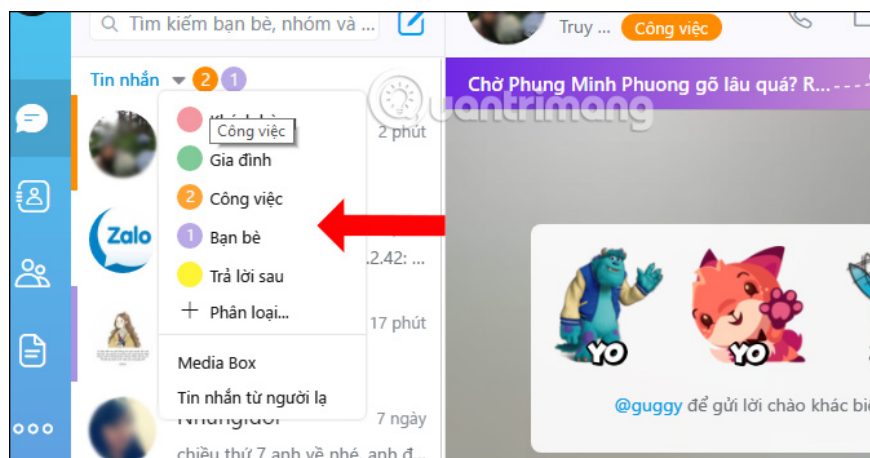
Tìm kiếm bạn bè, nhóm và ...

Truy ... Công việc

Tin nhắn 2 1

Chờ Phung Minh Phuong gõ lâu quá? R...

Công việc

2 phút

Gia đình

2 Công việc

Zalo

1 Bạn bè

.2.42: ...

Trả lời sau

+ Phân loại...

17 phút

Media Box

Tin nhắn từ người lạ

7 ngày

chiều thứ 7 anh về nhé, anh đ...

YO

YO

@guggy để gửi lời chào khác bi

Quantrimang